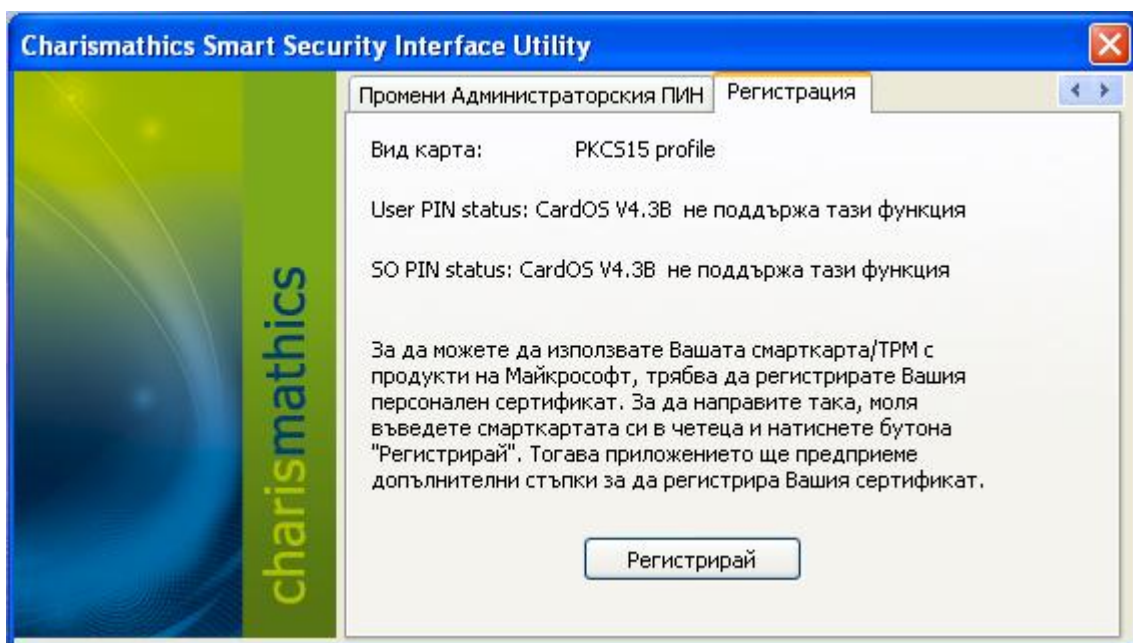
Charismathics Smart Security Interface Utility

charismathics

Промени Администраторския ПИН | Регистрация

Вид карта: PKCS15 profile

User PIN status: CardOS V4.3B не поддържа тази функция

SO PIN status: CardOS V4.3B не поддържа тази функция

За да можете да използвате Вашата смарткарта/TPM с продукти на Майкрософт, трябва да регистрирате Вашия персонален сертификат. За да направите така, моля въведете смарткартата си в четеца и натиснете бутона "Регистрирай". Тогава приложението ще предприеме допълнителни стъпки за да регистрира Вашия сертификат.

Регистрирай